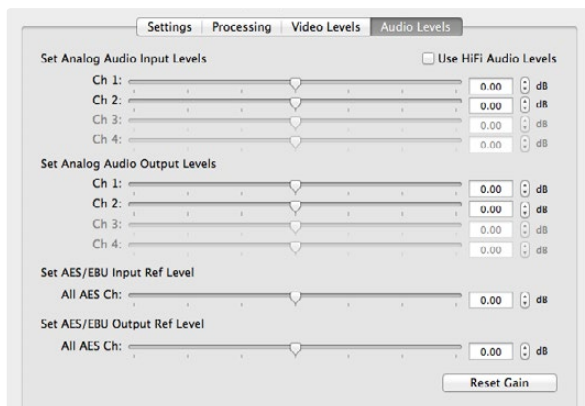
Settings | Processing | Video Levels | Audio Levels

Set Analog Audio Input Levels

Use HiFi Audio Levels

Ch 1: 0.00 dB
Ch 2: 0.00 dB
Ch 3: 0.00 dB
Ch 4: 0.00 dB

Set Analog Audio Output Levels

Ch 1: 0.00 dB
Ch 2: 0.00 dB
Ch 3: 0.00 dB
Ch 4: 0.00 dB

Set AES/EBU Input Ref Level

All AES Ch: 0.00 dB

Set AES/EBU Output Ref Level

All AES Ch: 0.00 dB

Reset Gain